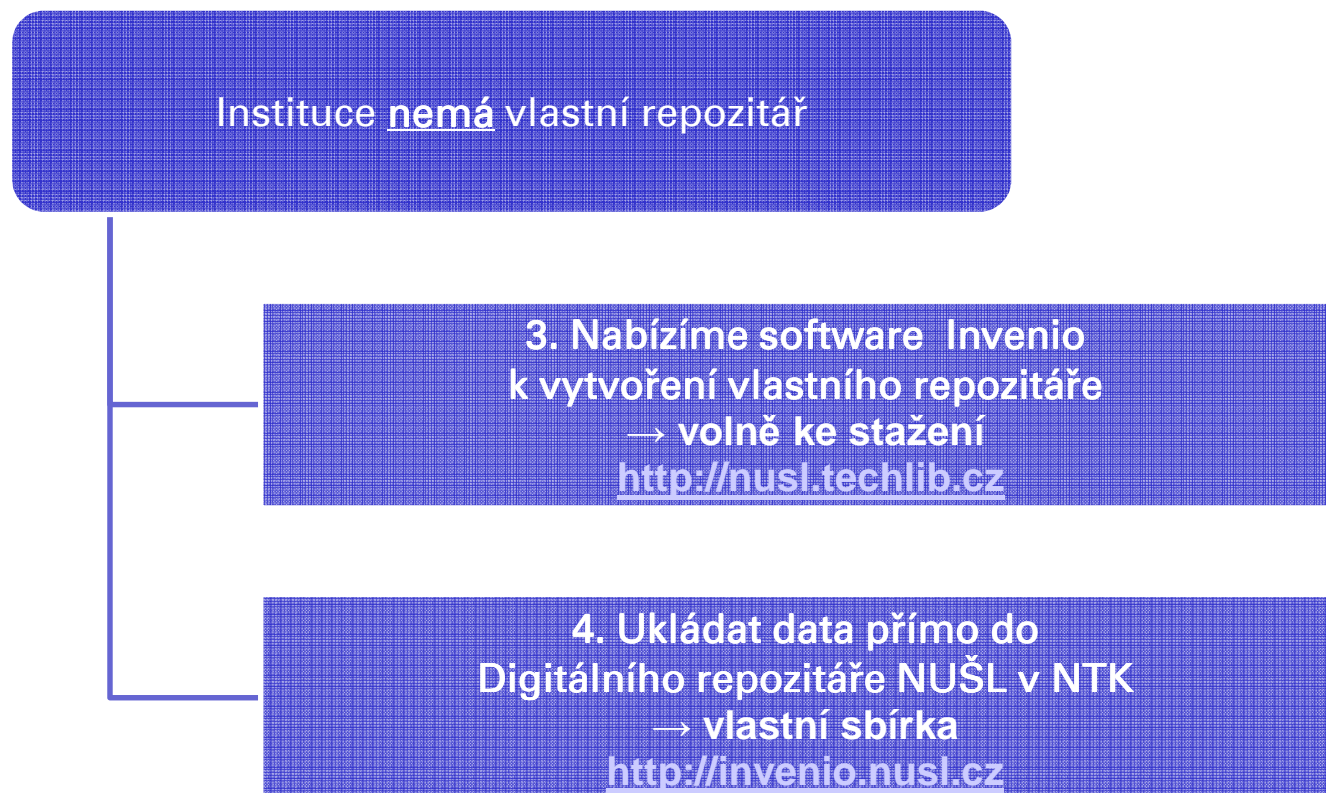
Instituce nemá vlastní repozitář

3. Nabízíme software Invenio k vytvoření vlastního repozitáře → volně ke stažení http://nusl.techlib.cz

4. Ukládat data přímo do Digitálního repozitáře NUŠL v NTK → vlastní sbírka http://invenio.nusl.cz